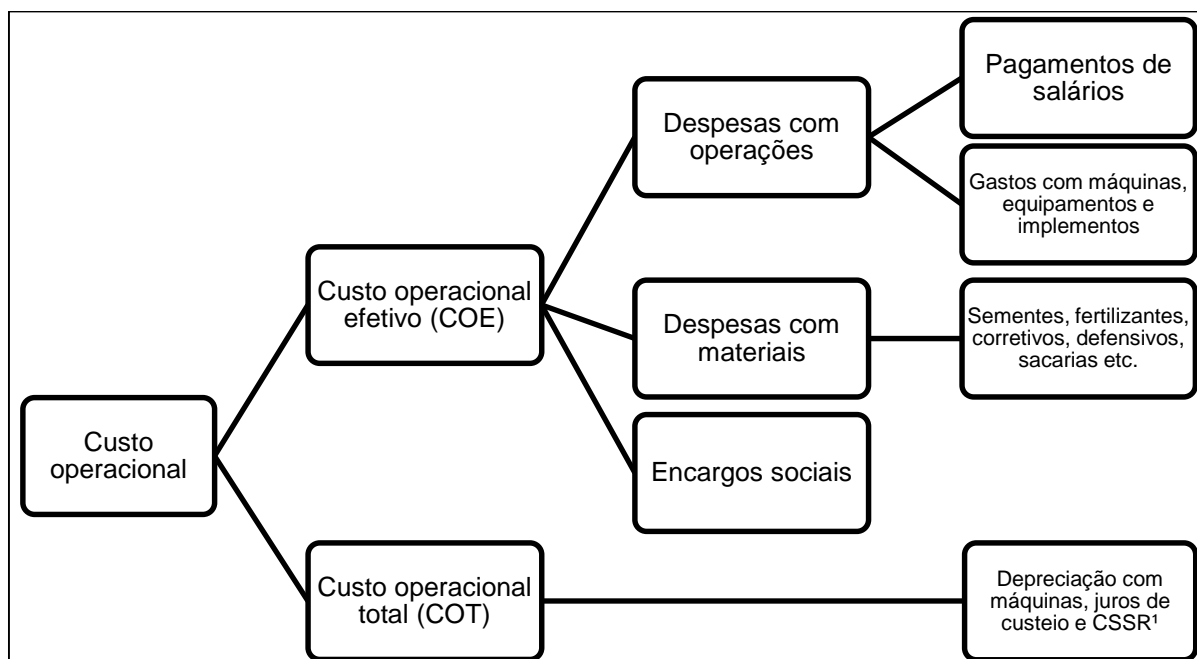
Custo operacional

Custo operacional efetivo (COE)

Despesas com operações

Pagamentos de salários

Gastos com máquinas, equipamentos e implementos

Despesas com materiais

Sementes, fertilizantes, corretivos, defensivos, sacarias etc.

Encargos sociais

Custo operacional total (COT)

Depreciação com máquinas, juros de custeio e CSSR¹